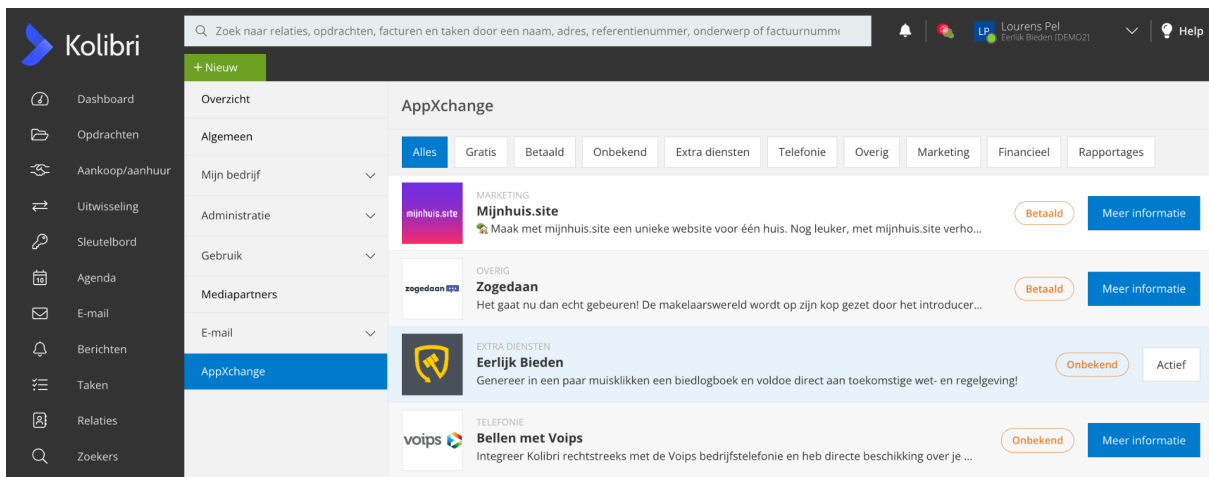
Kolibri

Zoek naar relaties, opdrachten, facturen en taken door een naam, adres, referentienummer, onderwerp of factuurnumme

LP Lourens Pel
Eerlijk Bieden [DEMO2]

Help

+ Nieuw

Dashboard
Opdrachten
Aankoop/aanhuur
Uitwisseling
Sleutelbord
Agenda
E-mail
Berichten
Taken
Relaties
Zoekers

Overzicht
Algemeen
Mijn bedrijf
Administratie
Gebruik
Mediapartners
E-mail
AppXchange

AppXchange

Alles | Gratis | Betaald | Onbekend | Extra diensten | Telefonie | Overig | Marketing | Financieel | Rapportages

mijnhuis.site
MARKETING
Mijnhuis.site
Maak met mijnhuis.site een unieke website voor één huis. Nog leuker, met mijnhuis.site verho...
Betaald
Meer informatie

zogedaan
OVERIG
Zogedaan
Het gaat nu dan echt gebeuren! De makelaarswereld wordt op zijn kop gezet door het introducer...
Betaald
Meer informatie

EXTRA DIENSTEN
Eerlijk Bieden
Genereer in een paar muisklikken een biedlogboek en voldoe direct aan toekomstige wet- en regelgeving!
Onbekend
Actief

voips
TELEFONIE
Bellen met Voips
Integreer Kolibri rechtstreeks met de Voips bedrijfstelefonie en heb directe beschikking over je ...
Onbekend
Meer informatie